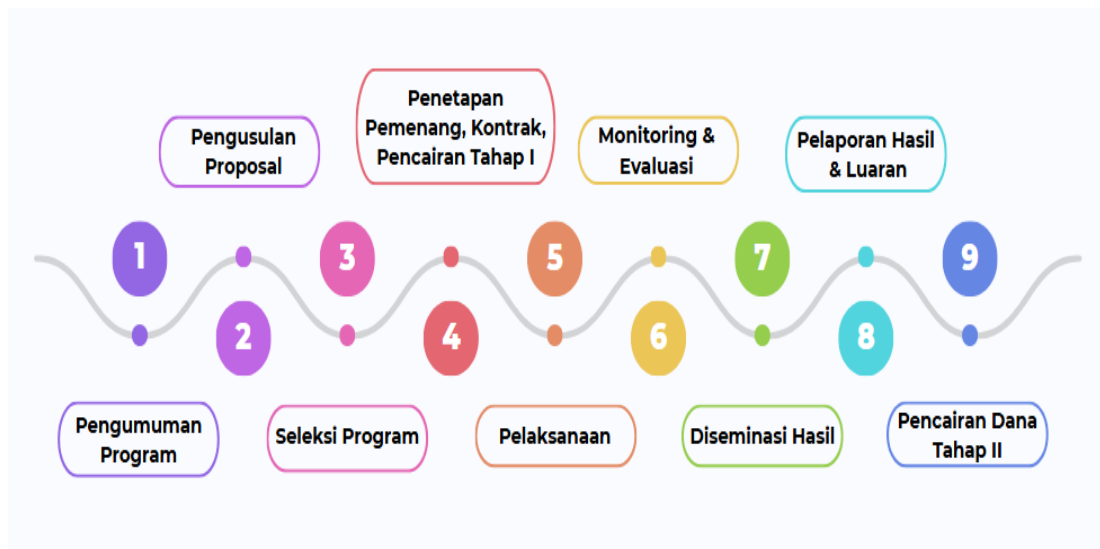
1
Pengumuman Program

2
Pengusulan Proposal

3
Seleksi Program

4
Penetapan Pemenang, Kontrak, Pencairan Tahap I

5
Pelaksanaan

6
Monitoring & Evaluasi

7
Diseminasi Hasil

8
Pelaporan Hasil & Luaran

9
Pencairan Dana Tahap II